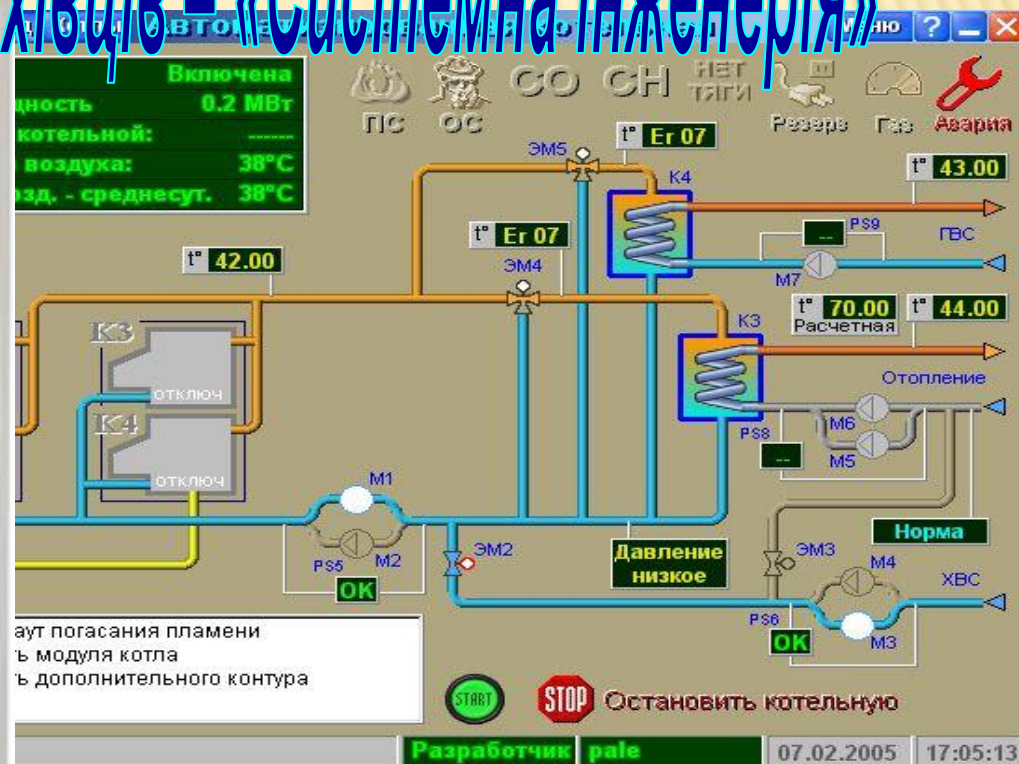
хівців – «Системна інженерія»

Включена
щность 0.2 МВт
котельной: ------
воздуха: 38°C
зд. - среднесут. 38°C

ПС ОС СО СН НЕТ ТЯГИ Резерв Газ Авария

t° Er 07
ЭМ5
К4
t° 43.00
t° Er 07
PS9
ГВС
ЭМ4
--
M7
t° 42.00
t° 70.00 Расчетная
t° 44.00
К3
K3
отключ
Отопление
K4
M6
PS8
--
M5
отключ
M1
Норма
ЭМ2
ЭМ3
PS5
M2
Давление низкое
M4
ОК
ХВС
PS6
ОК
M3

аут погасания пламени
ь модуля котла
ь дополнительного контура

START
STOP Остановить котельную

Разработчик pale
07.02.2005 17:05:13